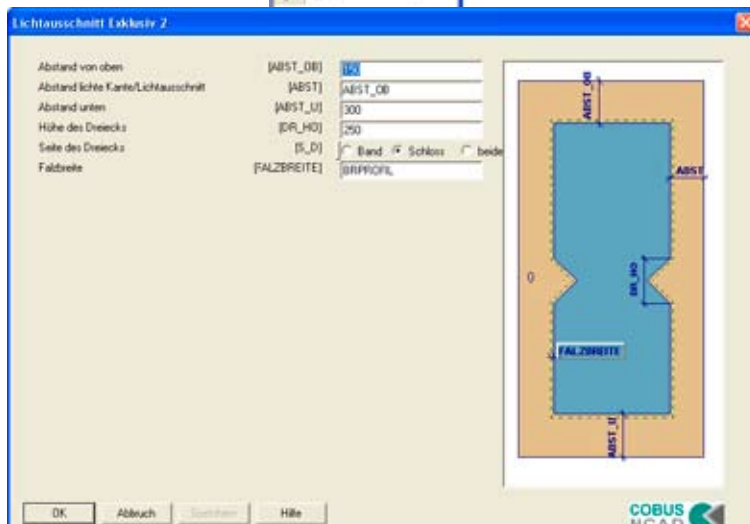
Lichtausschnitt Exklusiv 2

Abstand von oben [ABST_OB] 150
Abstand lichte Kante/Lichtausschnitt [ABST] ABST_OB
Abstand unten [ABST_U] 300
Höhe des Dreiecks [DR_HO] 250
Seite des Dreiecks [S_D] Band Schloss beide
Falzbreite [FALZBREITE] BRPROFIL

ABST_OB
ABST
0
DR_HO
FALZBREITE
ABST_U

OK Abbruch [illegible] Hilfe

COBUS NCAD